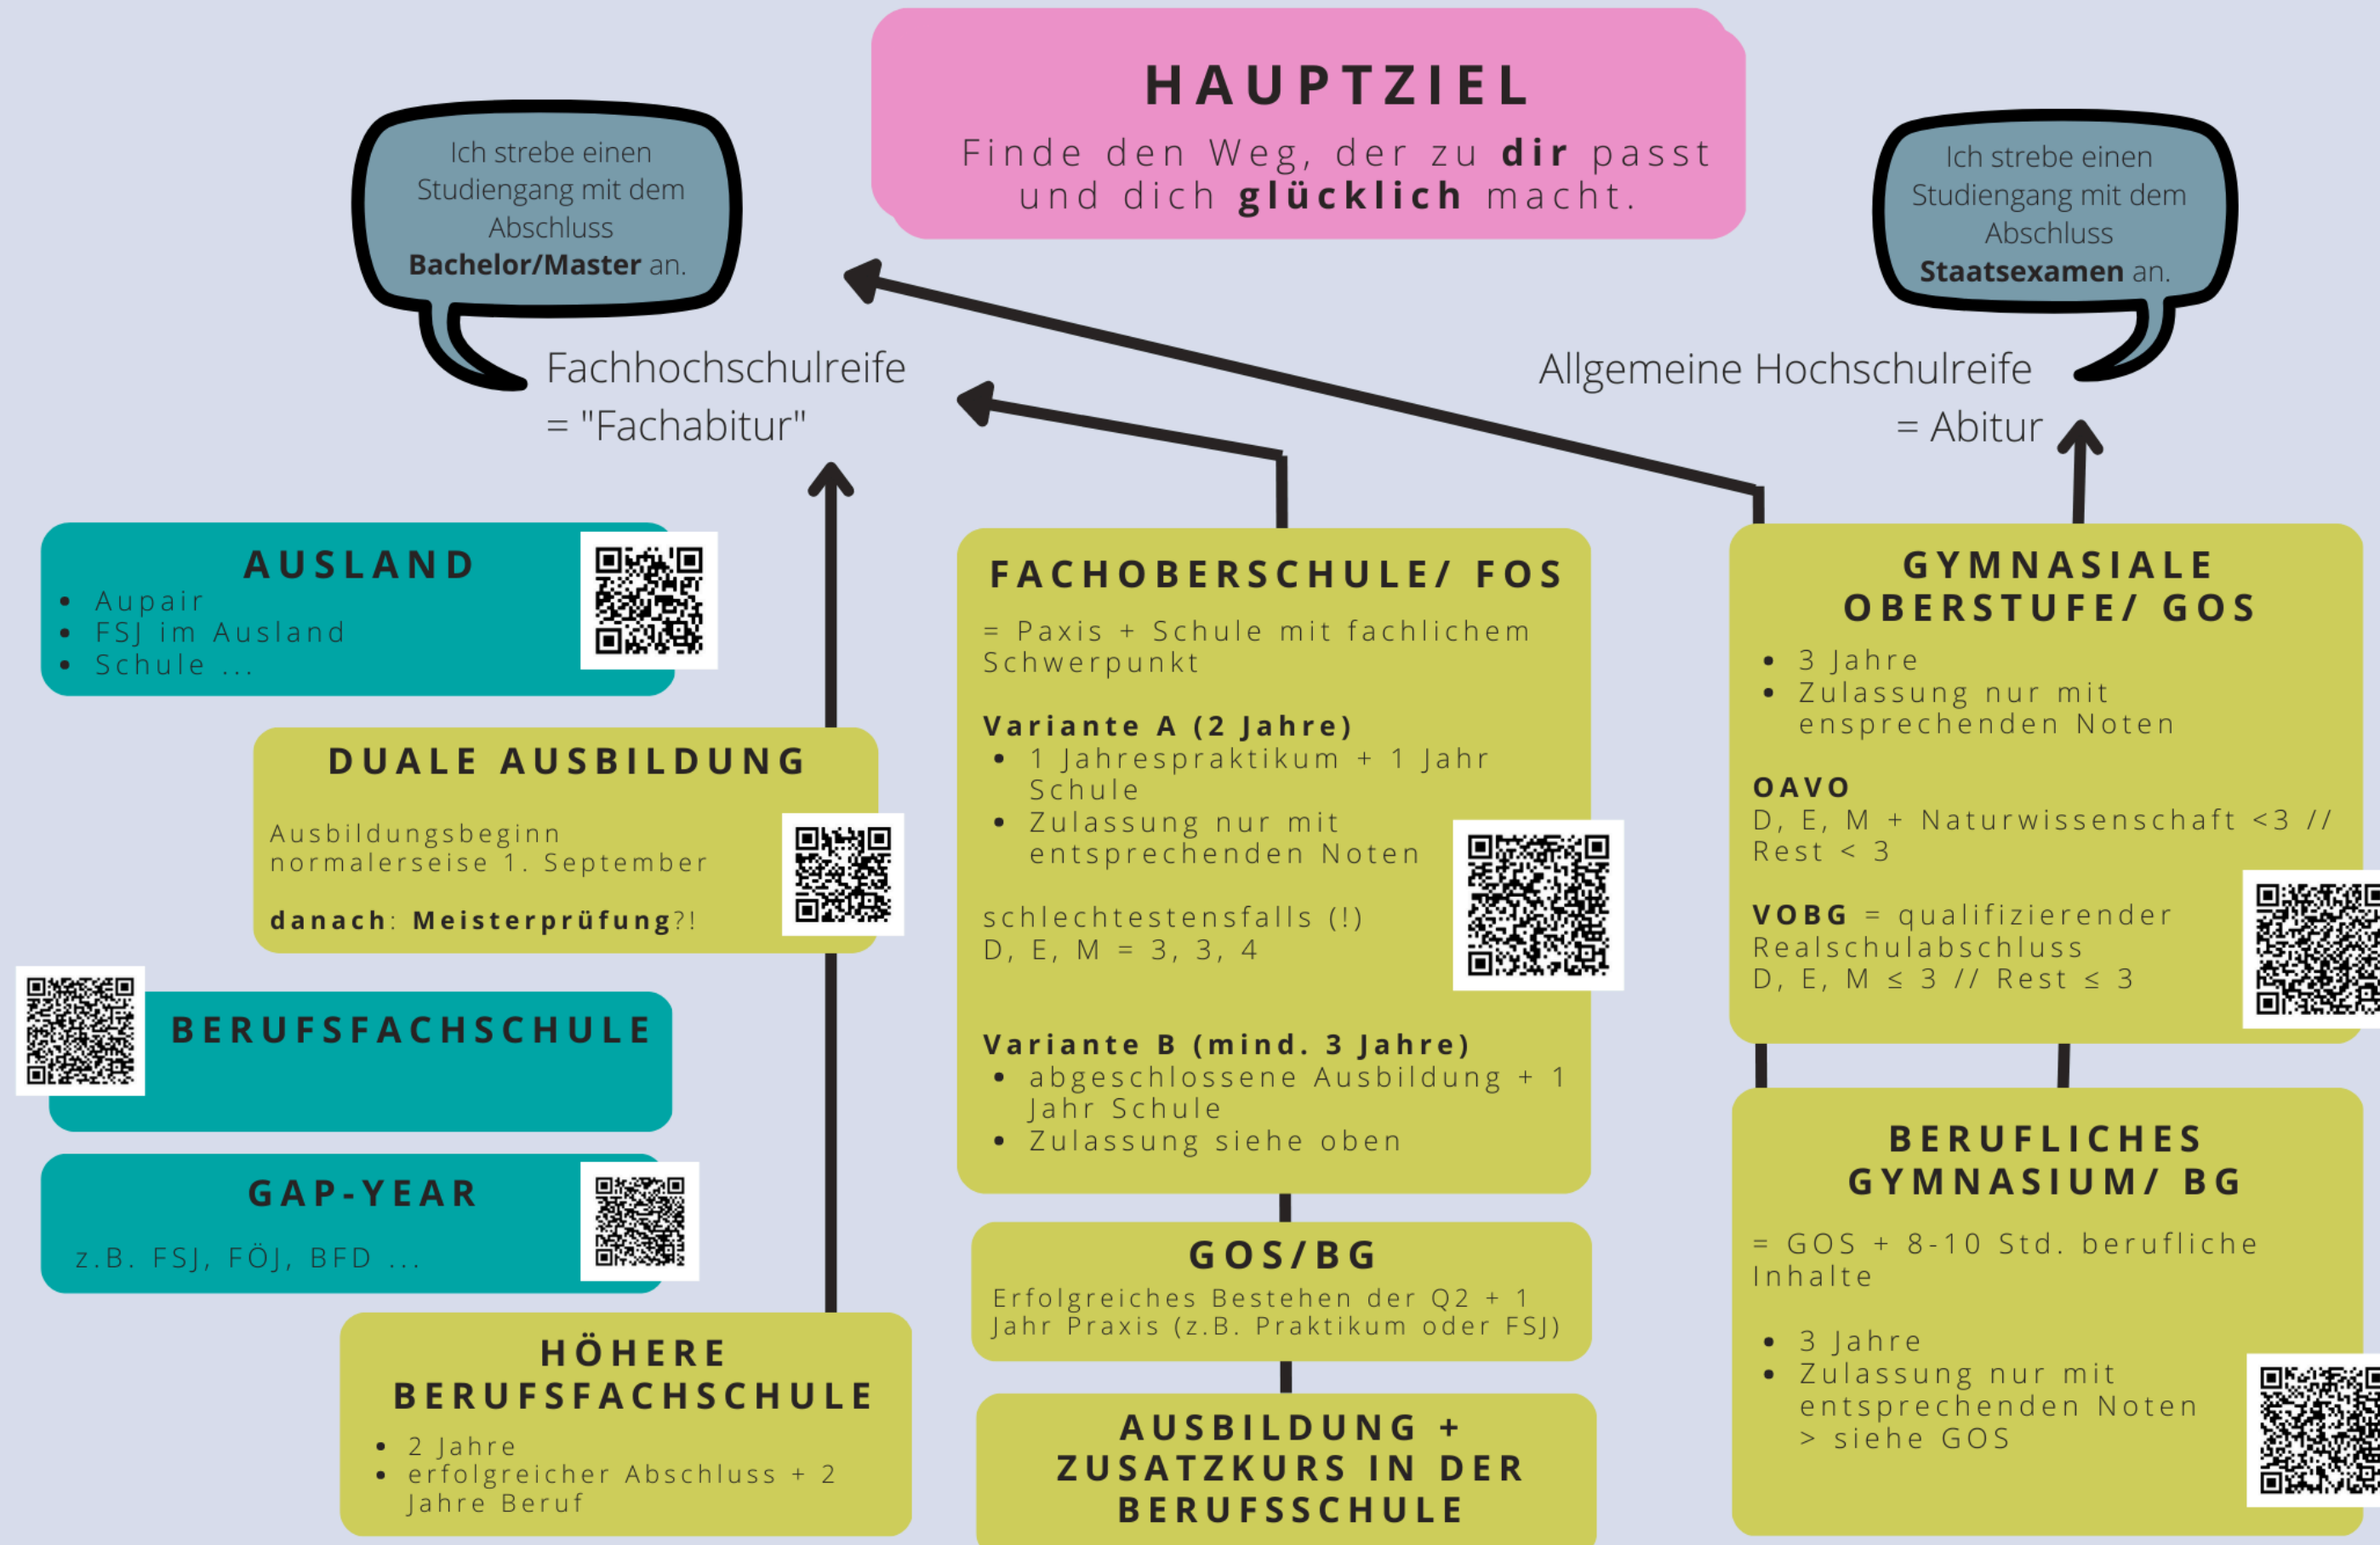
HAUPTZIEL

Finde den Weg, der zu **dir** passt und dich **glücklich** macht.

Ich strebe einen Studiengang mit dem Abschluss **Bachelor/Master** an.

Ich strebe einen Studiengang mit dem Abschluss **Staatsexamen** an.

Fachhochschulreife = "Fachabitur"

Allgemeine Hochschulreife = Abitur

AUSLAND
• Aupair
• FSJ im Ausland
• Schule ...

DUALE AUSBILDUNG

Ausbildungsbeginn normalerseise 1. September

**danach**: **Meisterprüfung**?!

BERUFSFACHSCHULE

GAP-YEAR

z.B. FSJ, FÖJ, BFD ...

HÖHERE BERUFSFACHSCHULE
• 2 Jahre
• erfolgreicher Abschluss + 2 Jahre Beruf

FACHOBERSCHULE/ FOS

= Paxis + Schule mit fachlichem Schwerpunkt

**Variante A (2 Jahre)**
• 1 Jahrespraktikum + 1 Jahr Schule
• Zulassung nur mit entsprechenden Noten

schlechtestensfalls (!)
D, E, M = 3, 3, 4

**Variante B (mind. 3 Jahre)**
• abgeschlossene Ausbildung + 1 Jahr Schule
• Zulassung siehe oben

GOS/BG
Erfolgreiches Bestehen der Q2 + 1 Jahr Praxis (z.B. Praktikum oder FSJ)

AUSBILDUNG + ZUSATZKURS IN DER BERUFSSCHULE

GYMNASIALE OBERSTUFE/ GOS
• 3 Jahre
• Zulassung nur mit ensprechenden Noten

**OAVO**
D, E, M + Naturwissenschaft <3 // Rest < 3

**VOBG** = qualifizierender Realschulabschluss
D, E, M ≤ 3 // Rest ≤ 3

BERUFLICHES GYMNASIUM/ BG

= GOS + 8-10 Std. berufliche Inhalte

• 3 Jahre
• Zulassung nur mit entsprechenden Noten > siehe GOS